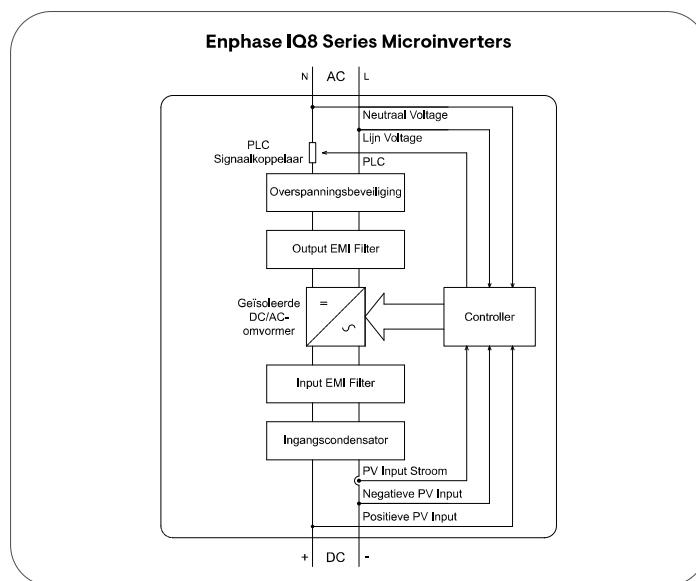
Enphase IQ8 Series Microinverters

N AC L

Neutraal Voltage

Lijn Voltage

PLC Signaalkoppelaar

PLC

Overspanningsbeveiliging

Output EMI Filter

Geïsoleerde DC/AC-omvormer

=

∽

Controller

Input EMI Filter

Ingangscondensator

PV Input Stroom

Negatieve PV Input

Positieve PV Input

+ DC -